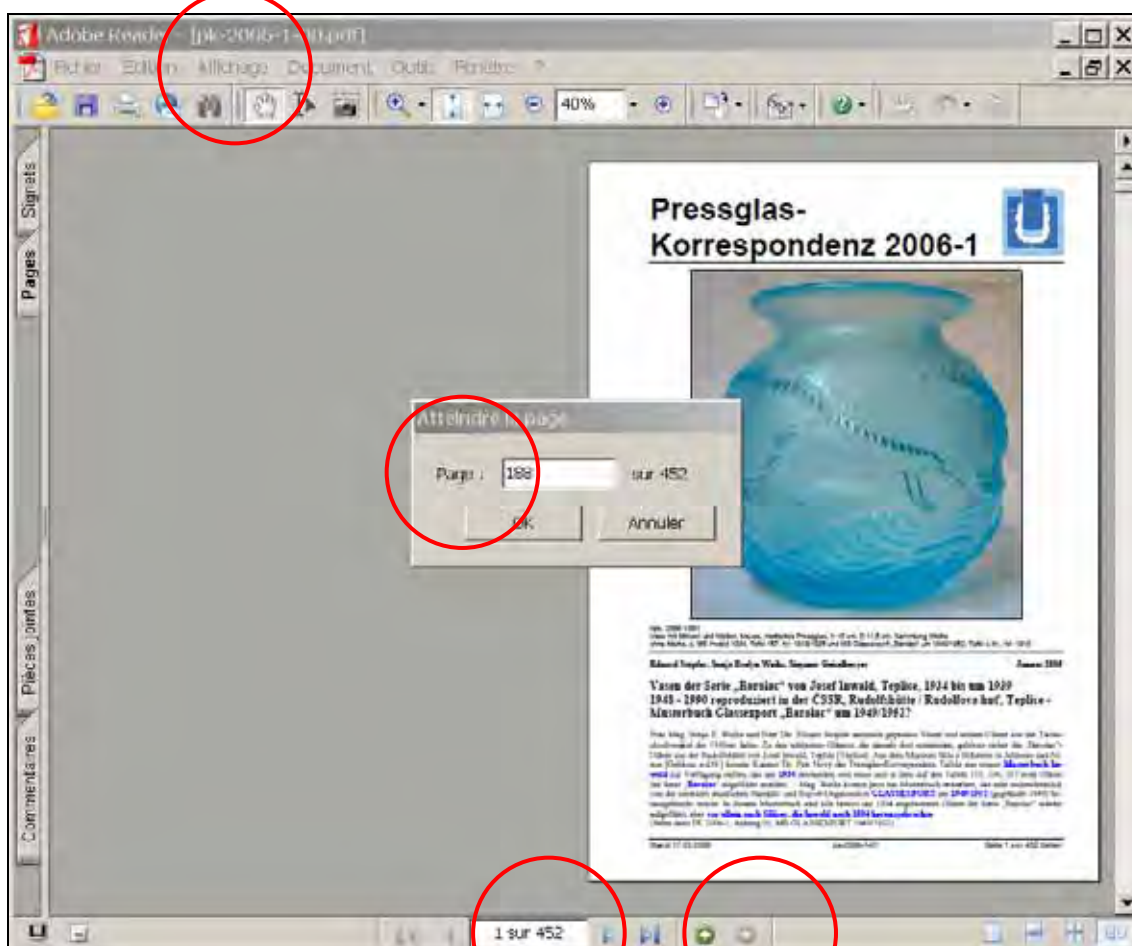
Adobe Reader - [pk-2006-1-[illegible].pdf]

Fichier Edition Affichage Document Outils Fenêtre ?

40%

Signets
Pages

Pressglas-
Korrespondenz 2006-1

Atteindre la page

Page : 188 sur 452

OK Annuler

Vasen der Serie „Barolac" von Josef Inwald, Teplice, 1934 bis um 1939
1948 - 1990 reproduziert in der ČSSR, Rudolfshütte / Rudolfova huť, Teplice -
Musterbuch Glassexport „Barolac" um 1949/1952?

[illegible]

Pièces jointes
Commentaires

1 sur 452